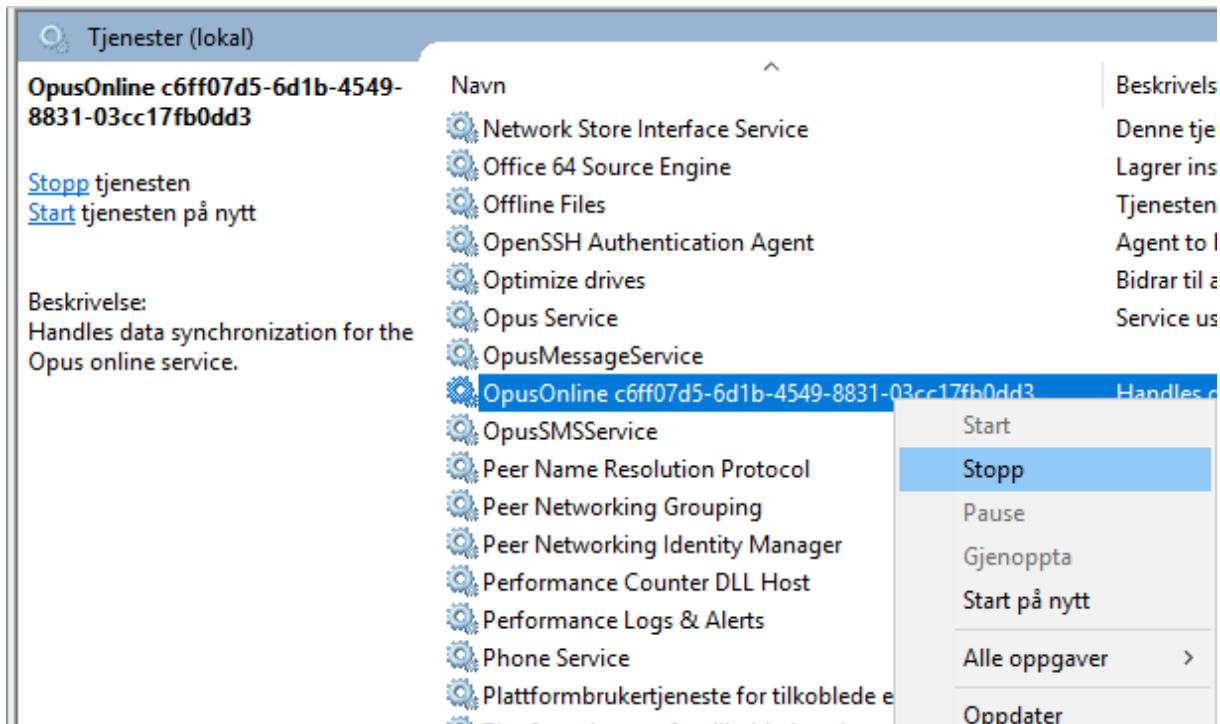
Tjenester (lokal)

OpusOnline c6ff07d5-6d1b-4549-8831-03cc17fb0dd3

Stopp tjenesten
Start tjenesten på nytt

Beskrivelse:
Handles data synchronization for the Opus online service.

| Navn | Beskrivels |
|---|---|
| Network Store Interface Service | Denne tje |
| Office 64 Source Engine | Lagrer ins |
| Offline Files | Tjenesten |
| OpenSSH Authentication Agent | Agent to |
| Optimize drives | Bidrar til a |
| Opus Service | Service us |
| OpusMessageService | |
| OpusOnline c6ff07d5-6d1b-4549-8831-03cc17fb0dd3 | Handles d |
| OpusSMSService | |
| Peer Name Resolution Protocol | |
| Peer Networking Grouping | |
| Peer Networking Identity Manager | |
| Performance Counter DLL Host | |
| Performance Logs & Alerts | |
| Phone Service | |
| Plattformbrukertjeneste for tilkoblede e | |

Start
Stopp
Pause
Gjenoppta
Start på nytt
Alle oppgaver >
Oppdater